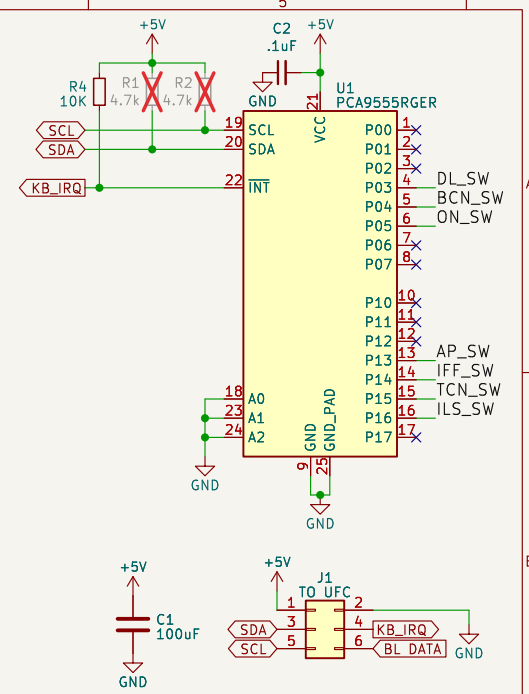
5

+5V

C2
.1uF

+5V

R4
10K

R1
4.7k

R2
4.7k

GND

U1
PCA9555RGER

SCL
SDA
KB_IRQ

19 SCL
20 SDA
22 $\overline{INT}$

VCC
21

P00 1
P01 2
P02 3
P03 4 DL_SW
P04 5 BCN_SW
P05 6 ON_SW
P06 7
P07 8

P10 10
P11 11
P12 12
P13 13 AP_SW
P14 14 IFF_SW
P15 15 TCN_SW
P16 16 ILS_SW
P17 17

18 A0
23 A1
24 A2

GND

GND
GND_PAD
9
25

GND

A

+5V

C1
100uF

GND

+5V

J1
TO UFC

1 2
SDA 3 4 KB_IRQ
SCL 5 6 BL DATA

GND

E